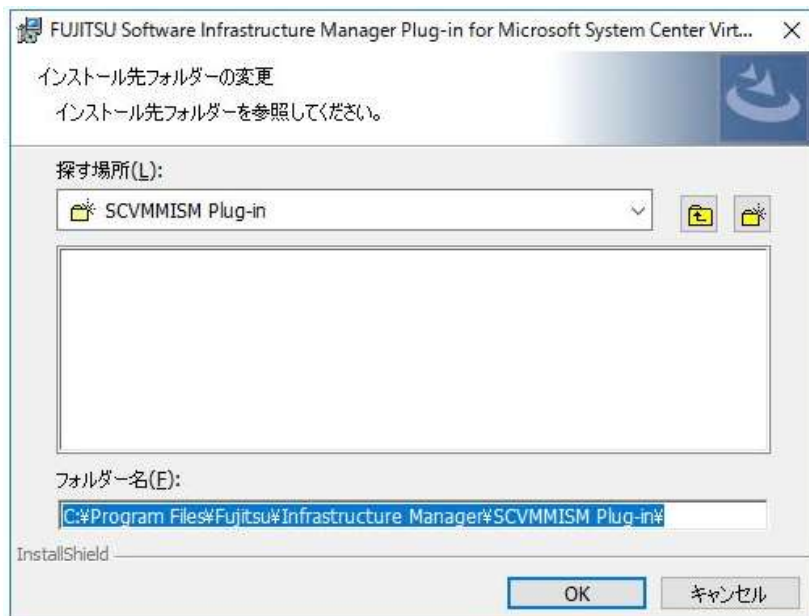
FUJITSU Software Infrastructure Manager Plug-in for Microsoft System Center Virt... ×

インストール先フォルダーの変更

インストール先フォルダーを参照してください。

探す場所(L):

SCVMMISM Plug-in

フォルダー名(F):

C:¥Program Files¥Fujitsu¥Infrastructure Manager¥SCVMMISM Plug-in¥

InstallShield

OK

キャンセル